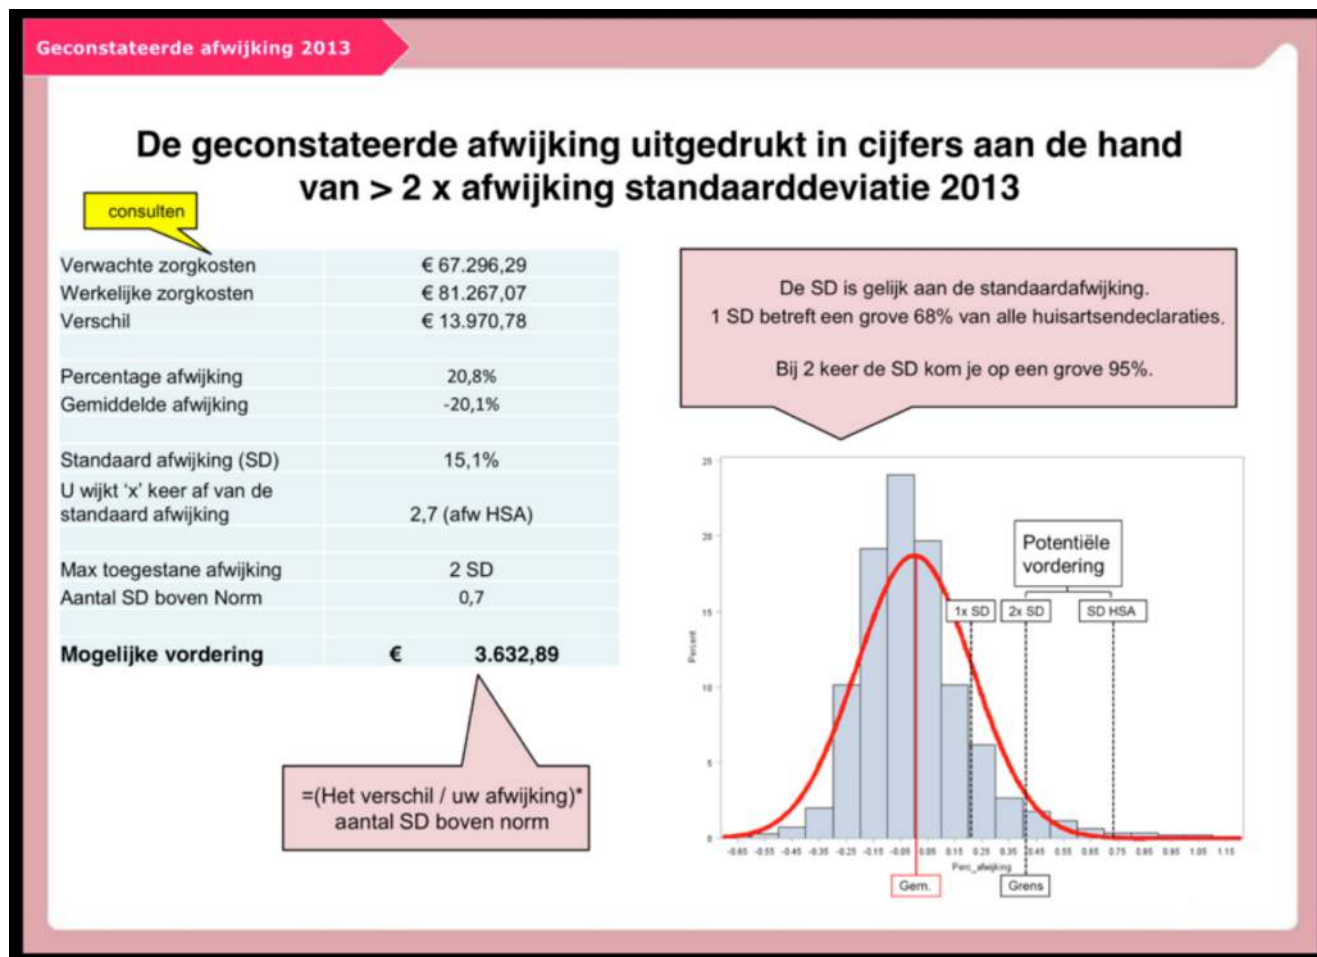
Geconstateerde afwijking 2013

De geconstateerde afwijking uitgedrukt in cijfers aan de hand van > 2 x afwijking standaarddeviatie 2013

consulten

| | |
|---|---|
| Verwachte zorgkosten | € 67.296,29 |
| Werkelijke zorgkosten | € 81.267,07 |
| Verschil | € 13.970,78 |
| | |
| Percentage afwijking | 20,8% |
| Gemiddelde afwijking | -20,1% |
| | |
| Standaard afwijking (SD) | 15,1% |
| U wijkt 'x' keer af van de standaard afwijking | 2,7 (afw HSA) |
| | |
| Max toegestane afwijking | 2 SD |
| Aantal SD boven Norm | 0,7 |
| | |
| **Mogelijke vordering** | **€ 3.632,89** |

=(Het verschil / uw afwijking)* aantal SD boven norm

De SD is gelijk aan de standaardafwijking.
1 SD betreft een grove 68% van alle huisartsendeclaraties.

Bij 2 keer de SD kom je op een grove 95%.

25
20
15
10
5
0
Percent

Potentiële vordering

1x SD
2x SD
SD HSA

-0.65 -0.55 -0.45 -0.35 -0.25 -0.15 -0.05 0.05 0.15 0.25 0.35 0.45 0.55 0.65 0.75 0.85 0.95 1.05 1.15
Perc_afwijking

Gem.
Grens